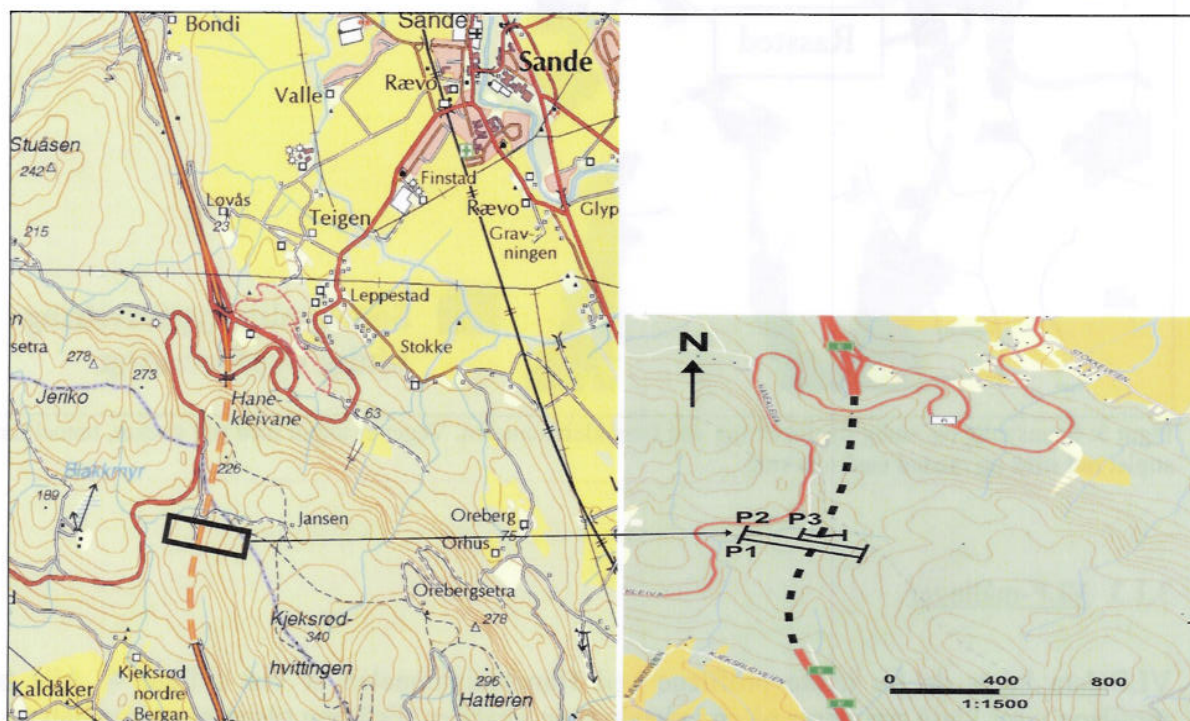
Bondi
Sande
Sande
Valle
Rævo
Stuåsen
242
Finstad
Lovås
23
Teigen
Rævo
Glyp
Grav-
ningen
215
Leppestad
n
setra
278
Stokke
273
Jeriko
Hane-
kleivane
63
Blakkmyr
226
189
Jansen
Oreberg
Orhus
75
Orebergsetra
Kjeksrød-
340
278
hvittingen
296
Kjeksrød
nordre
Kaldåker
Bergan
Hatteren
N
P2
P3
P1
0
400
800
1:1500